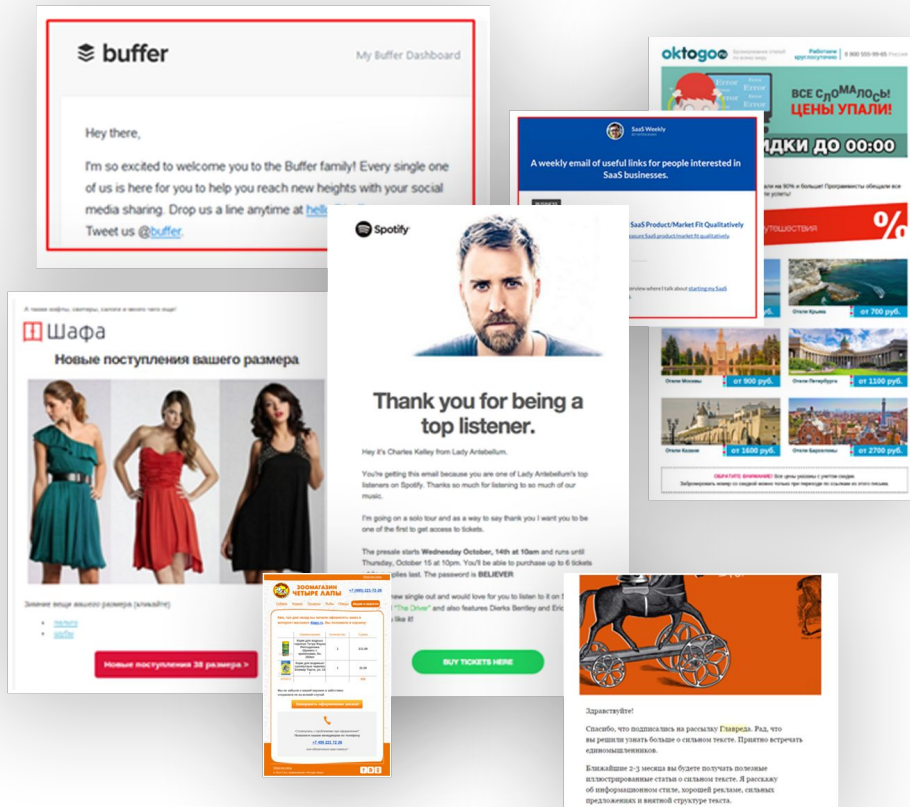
buffer

My Buffer Dashboard

Hey there,

I'm so excited to welcome you to the Buffer family! Every single one of us is here for you to help you reach new heights with your social media sharing. Drop us a line anytime at hell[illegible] Tweet us @buffer.

oktogo.ru

ВСЕ СЛОМАЛОСЬ! ЦЕНЫ УПАЛИ!

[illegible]ИДКИ ДО 00:00

%

Отели Крыма от 700 руб.

Отели Москвы от 900 руб.

Отели Петербурга от 1100 руб.

Отели Казани от 1600 руб.

Отели Барселоны от 2700 руб.

SaaS Weekly

A weekly email of useful links for people interested in SaaS businesses.

SaaS Product/Market Fit Qualitatively

Spotify

Thank you for being a top listener.

Hey it's Charles Kelley from Lady Antebellum.

You're getting this email because you are one of Lady Antebellum's top listeners on Spotify. Thanks so much for listening to so much of our music.

I'm going on a solo tour and as a way to say thank you I want you to be one of the first to get access to tickets.

The presale starts Wednesday October, 14th at 10am and runs until Thursday, October 15 at 10pm. You'll be able to purchase up to 6 tickets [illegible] plies last. The password is BELIEVER

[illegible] new single out and would love for you to listen to it on S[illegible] "The Driver" and also features Dierks Bentley and Eric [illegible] like it!

BUY TICKETS HERE

А также кофты, свитеры, халаты и много чего еще!

Шафа

Новые поступления вашего размера

Значение вещи вашего размера (кликайте):

Новые поступления 38 размера >

ЗООМАГАЗИН ЧЕТЫРЕ ЛАПЫ

Здравствуйте!

Спасибо, что подписались на рассылку Главреда. Рад, что вы решили узнать больше о сильном тексте. Приятно встречать единомышленников.

Ближайшие 2-3 месяца вы будете получать полезные иллюстрированные статьи о сильном тексте. Я расскажу об информационном стиле, хорошей рекламе, сильных предложениях и внятной структуре текста.